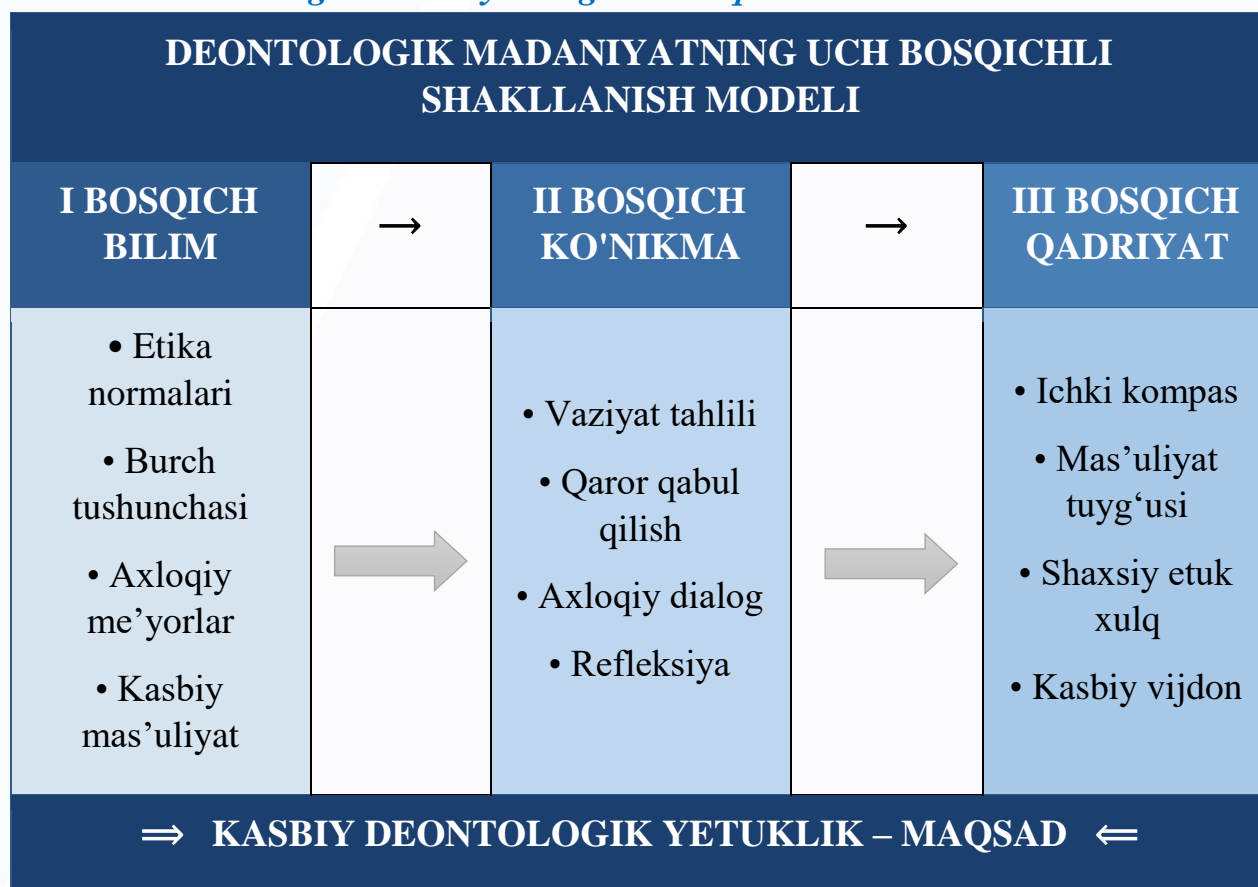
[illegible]

DEONTOLOGIK MADANIYATNING UCH BOSQICHLI SHAKLLANISH MODELI

| I BOSQICH BILIM | → | II BOSQICH KO'NIKMA | → | III BOSQICH QADRIYAT |
|---|---|---|---|---|
| • Etika normalari • Burch tushunchasi • Axloqiy me’yorlar • Kasbiy mas’uliyat | | • Vaziyat tahlili • Qaror qabul qilish • Axloqiy dialog • Refleksiya | | • Ichki kompas • Mas’uliyat tuyg‘usi • Shaxsiy etuk xulq • Kasbiy vijdon |

$\Rightarrow$ KASBIY DEONTOLOGIK YETUKLIK – MAQSAD $\Leftarrow$